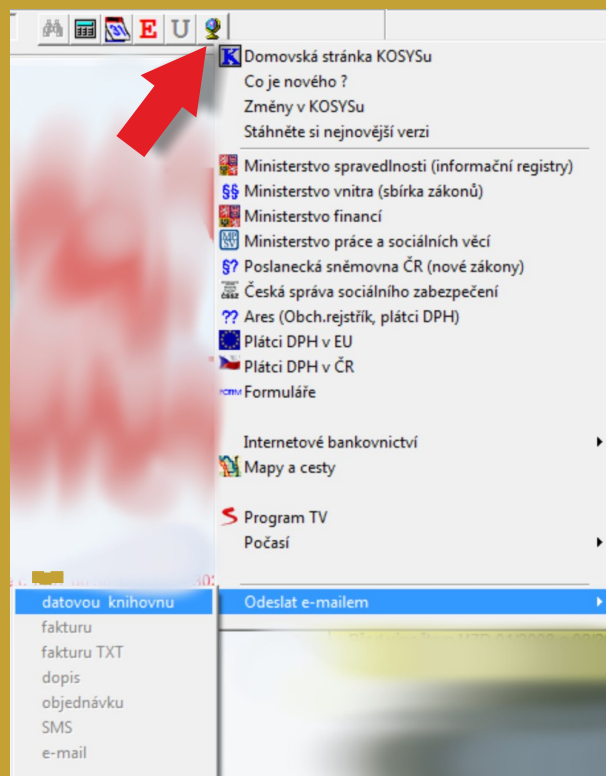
E U

Domovská stránka KOSYSu
Co je nového ?
Změny v KOSYSu
Stáhněte si nejnovější verzi

Ministerstvo spravedlnosti (informační registry)
§§ Ministerstvo vnitra (sbírka zákonů)
Ministerstvo financí
Ministerstvo práce a sociálních věcí
§? Poslanecká sněmovna ČR (nové zákony)
Česká správa sociálního zabezpečení
?? Ares (Obch.rejstřík, plátci DPH)
Plátci DPH v EU
Plátci DPH v ČR
Formuláře

Internetové bankovnictví
Mapy a cesty

Program TV
Počasí

Odeslat e-mailem

datovou knihovnu
fakturu
fakturu TXT
dopis
objednávku
SMS
e-mail